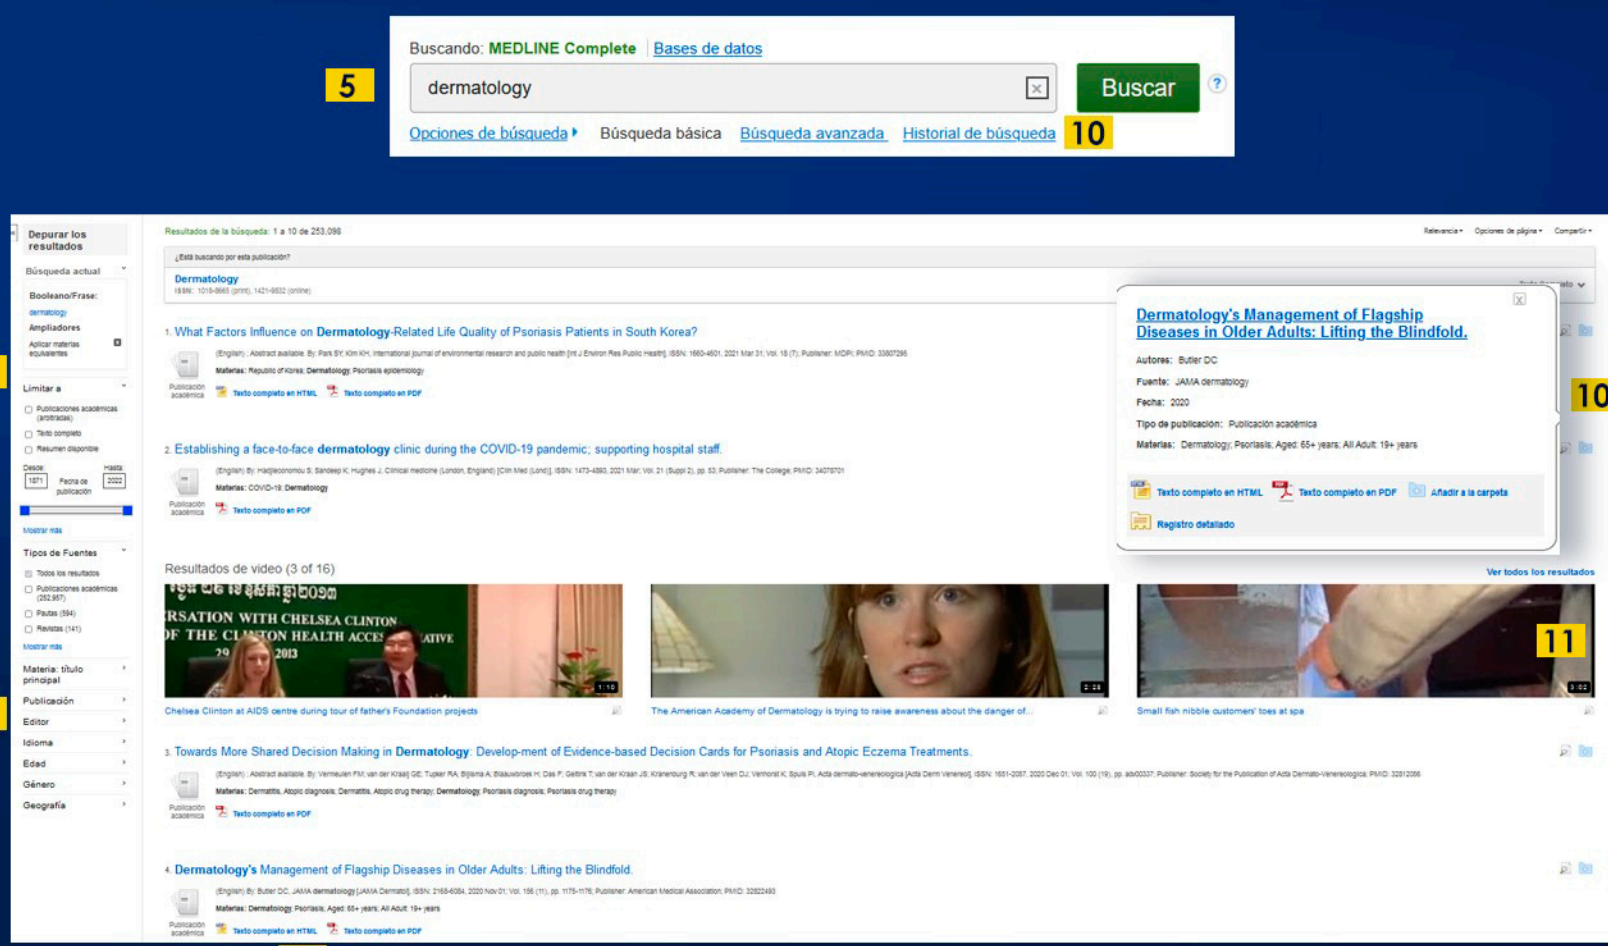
Buscando: MEDLINE Complete | Bases de datos

5

dermatology

Buscar

?

Opciones de búsqueda Búsqueda básica Búsqueda avanzada Historial de búsqueda 10

Depurar los resultados

Búsqueda actual

Booleano/Frase:
dermatology

Ampliadores
Aplicar materias equivalentes

Limitar a
Publicaciones académicas (arbitradas)
Texto completo
Resumen disponible

Desde: 1871 Fecha de publicación Hasta: 2022

Mostrar más

Tipos de Fuentes
Todos los resultados
Publicaciones académicas (252,957)
Pautas (594)
Revistas (141)
Mostrar más

Materia: título principal
Publicación
Editor
Idioma
Edad
Género
Geografía

Resultados de la búsqueda: 1 a 10 de 253,098

Relevancia Opciones de página Compartir

¿Está buscando por esta publicación?
Dermatology
ISSN: 1018-8665 (print), 1421-9832 (online)

1. What Factors Influence on Dermatology-Related Life Quality of Psoriasis Patients in South Korea?
(English) ; Abstract available. By: Park SY, Kim KH, International journal of environmental research and public health [Int J Environ Res Public Health], ISSN: 1660-4601, 2021 Mar 31; Vol. 18 (7); Publisher: MDPI; PMID: 33807295
Materias: Republic of Korea; Dermatology; Psoriasis epidemiology
Publicación académica Texto completo en HTML Texto completo en PDF

2. Establishing a face-to-face dermatology clinic during the COVID-19 pandemic: supporting hospital staff.
(English) By: Hadjieconomou S, Sandeep K, Hughes J, Clinical medicine (London, England) [Clin Med (Lond)], ISSN: 1473-4893, 2021 Mar; Vol. 21 (Suppl 2), pp. 53; Publisher: The College; PMID: 34078701
Materias: COVID-19; Dermatology
Publicación académica Texto completo en PDF

Dermatology's Management of Flagship Diseases in Older Adults: Lifting the Blindfold.
Autores: Butler DC
Fuente: JAMA dermatology
Fecha: 2020
Tipo de publicación: Publicación académica
Materias: Dermatology; Psoriasis; Aged: 65+ years; All Adult: 19+ years
Texto completo en HTML Texto completo en PDF Añadir a la carpeta
Registro detallado

10

Resultados de video (3 of 16)
Ver todos los resultados

RSATION WITH CHELSEA CLINTON
OF THE CLINTON HEALTH ACCESS INITIATIVE
29 2013
1:10
Chelsea Clinton at AIDS centre during tour of father's Foundation projects

2:28
The American Academy of Dermatology is trying to raise awareness about the danger of...

11
3:02
Small fish nibble customers' toes at spa

3. Towards More Shared Decision Making in Dermatology: Develop-ment of Evidence-based Decision Cards for Psoriasis and Atopic Eczema Treatments.
(English) ; Abstract available. By: Vermeulen FM; van der Kraaij GE; Tupker RA; Bijlsma A; Blaauwbroek H; Das F; Gelink T; van der Kraan JS; Kranenburg R; van der Veen DJ; Vermont K; Spuls PI, Acta dermato-venereologica [Acta Derm Venereol], ISSN: 1651-2057, 2020 Dec 01; Vol. 100 (19), pp. adv00337; Publisher: Society for the Publication of Acta Dermato-Venereologica; PMID: 32812066
Materias: Dermatitis, Atopic diagnosis; Dermatitis, Atopic drug therapy; Dermatology; Psoriasis diagnosis; Psoriasis drug therapy
Publicación académica Texto completo en PDF

4. Dermatology's Management of Flagship Diseases in Older Adults: Lifting the Blindfold.
(English) By: Butler DC, JAMA dermatology [JAMA Dermatol], ISSN: 2168-6084, 2020 Nov 01; Vol. 156 (11), pp. 1175-1176; Publisher: American Medical Association; PMID: 32822493
Materias: Dermatology; Psoriasis; Aged: 65+ years; All Adult: 19+ years
Publicación académica Texto completo en HTML Texto completo en PDF